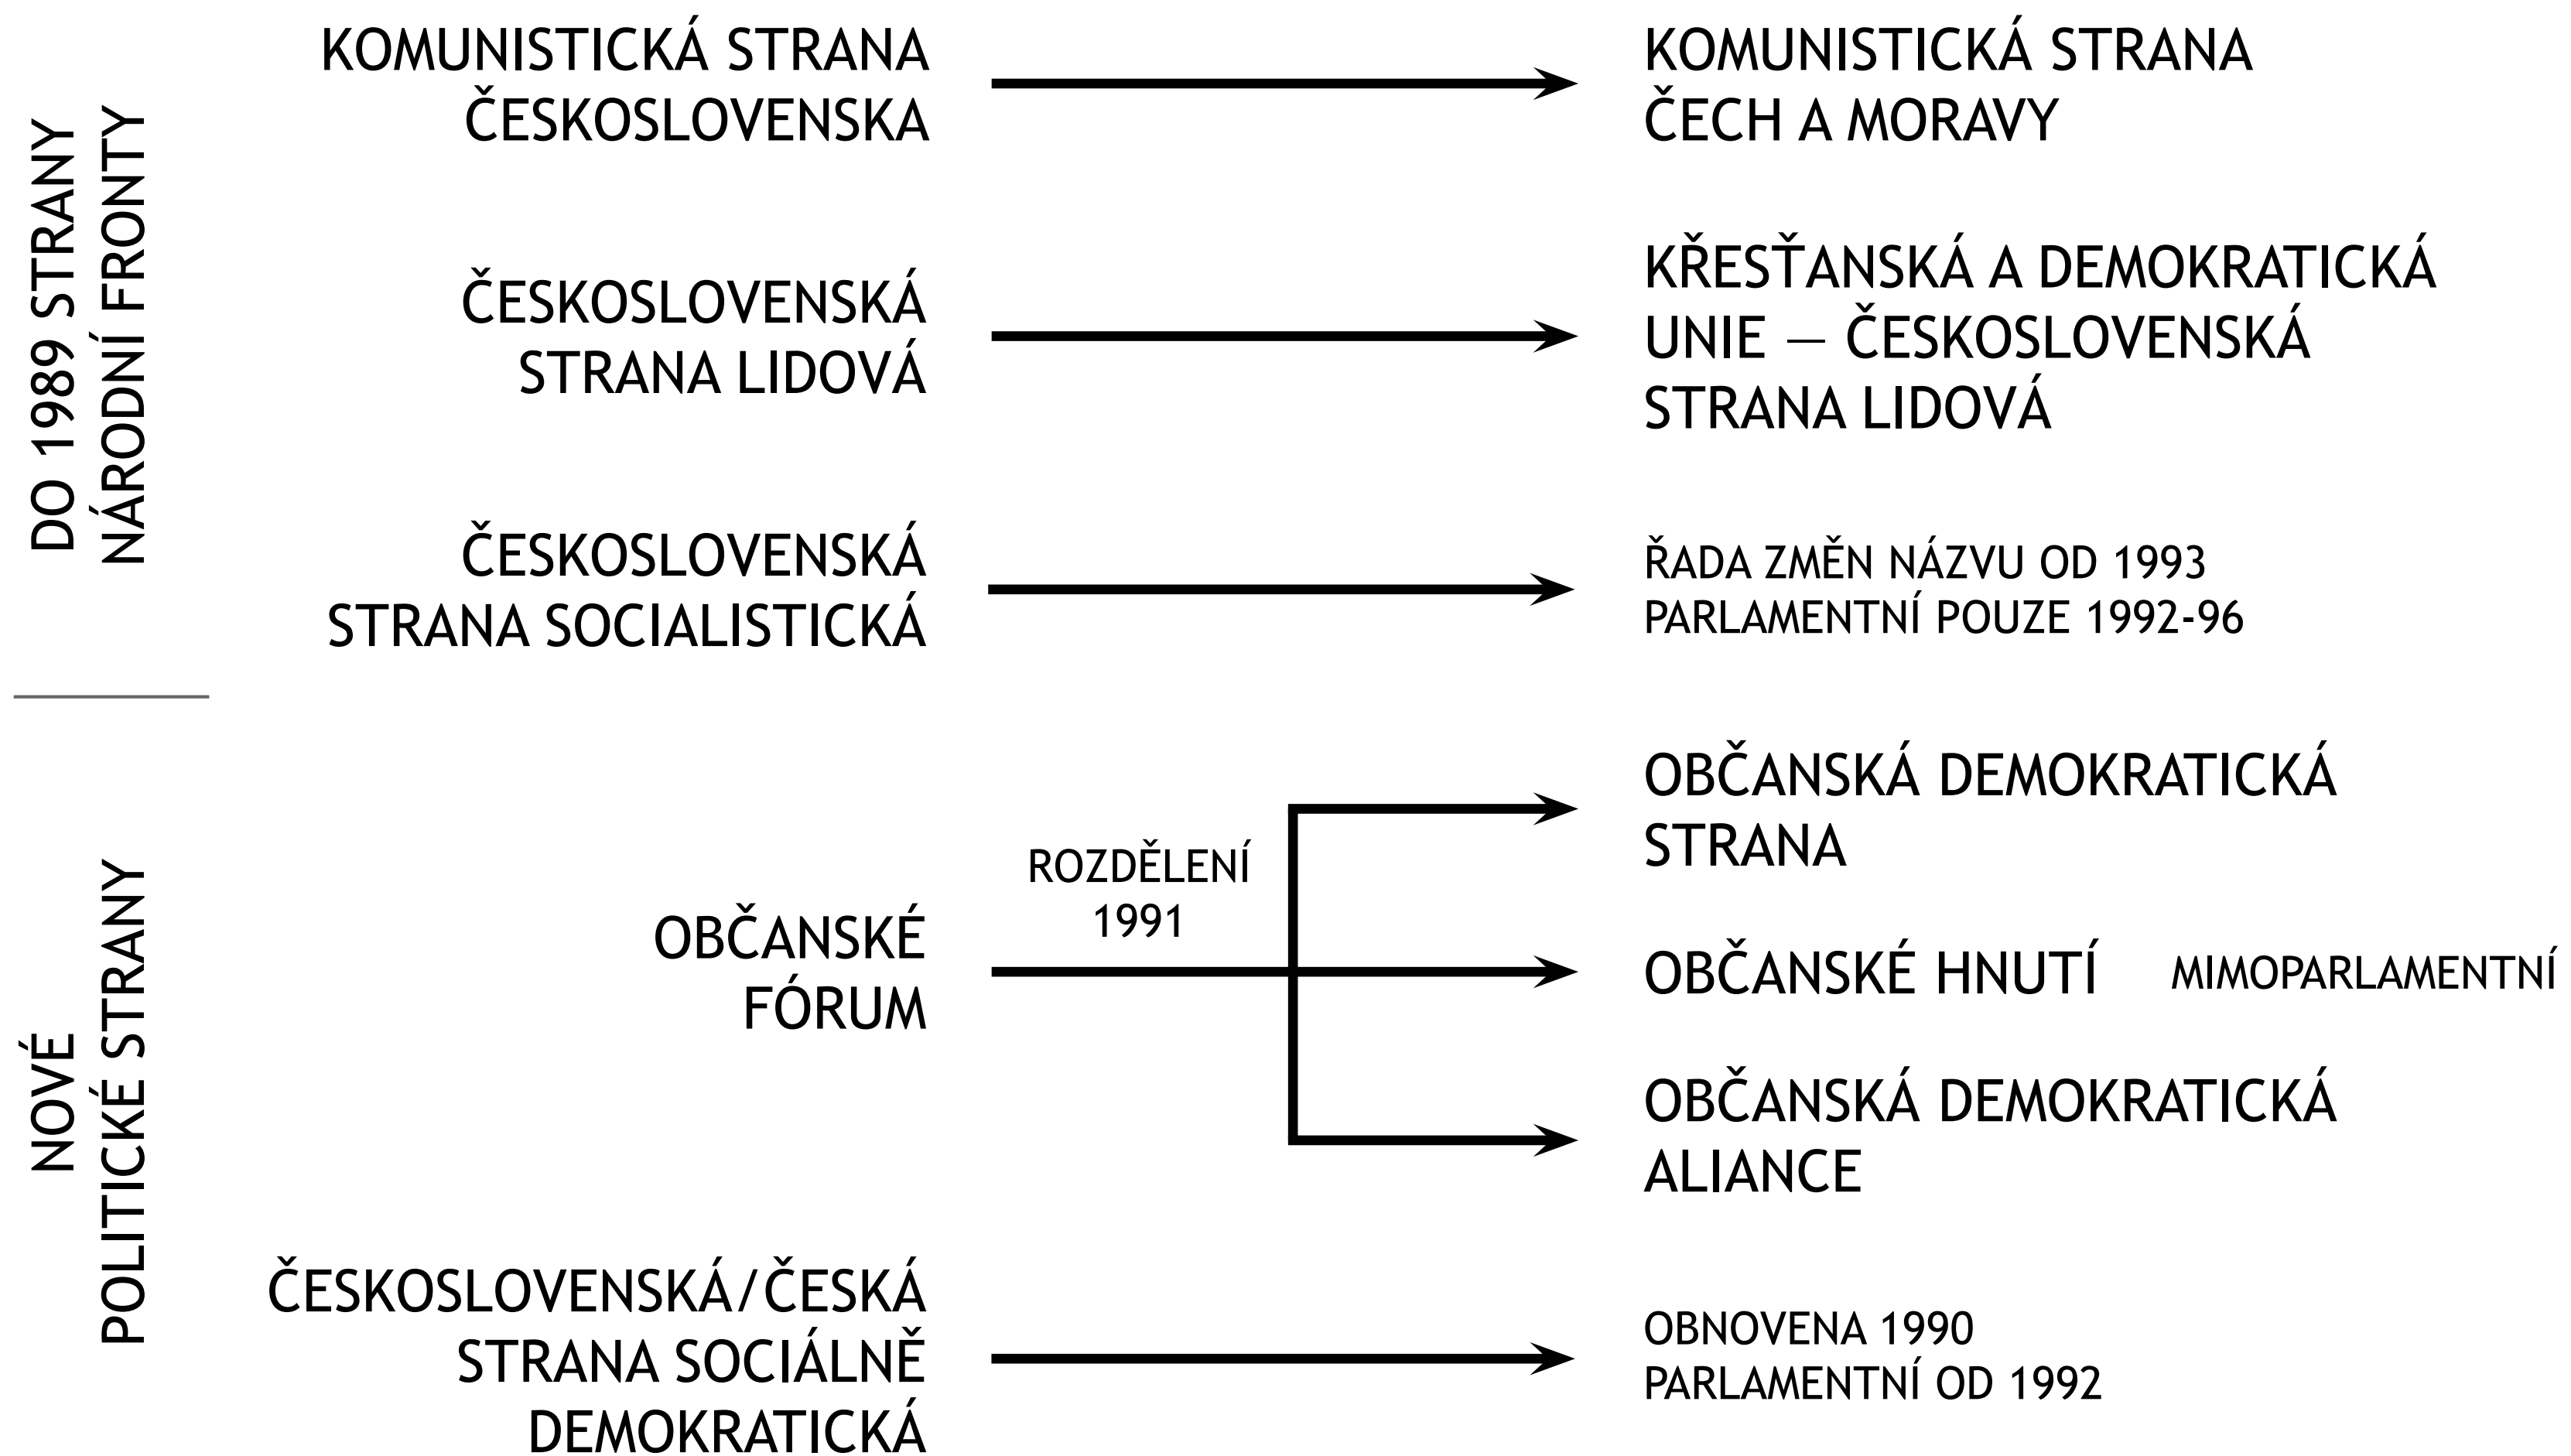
DO 1989 STRANY NÁRODNÍ FRONTY

KOMUNISTICKÁ STRANA ČESKOSLOVENSKA

KOMUNISTICKÁ STRANA ČECH A MORAVY

ČESKOSLOVENSKÁ STRANA LIDOVÁ

KŘESŤANSKÁ A DEMOKRATICKÁ UNIE – ČESKOSLOVENSKÁ STRANA LIDOVÁ

ČESKOSLOVENSKÁ STRANA SOCIALISTICKÁ

ŘADA ZMĚN NÁZVU OD 1993
PARLAMENTNÍ POUZE 1992-96

NOVÉ POLITICKÉ STRANY

OBČANSKÉ FÓRUM

ROZDĚLENÍ 1991

OBČANSKÁ DEMOKRATICKÁ STRANA

OBČANSKÉ HNUTÍ MIMOPARLAMENTNÍ

OBČANSKÁ DEMOKRATICKÁ ALIANCE

ČESKOSLOVENSKÁ/ČESKÁ STRANA SOCIÁLNĚ DEMOKRATICKÁ

OBNOVENA 1990
PARLAMENTNÍ OD 1992